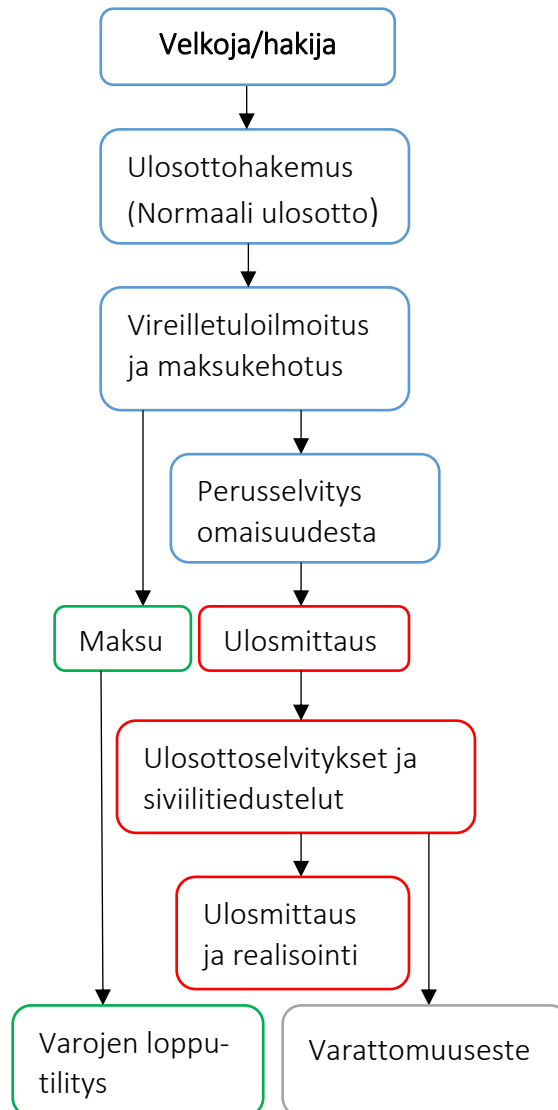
Velkoja/hakija

Ulosottohakemus (Normaali ulosotto)

Vireilletuloilmoitus ja maksukehotus

Perusselvitys omaisuudesta

Maksu

Ulosmittaus

Ulosottoselvitykset ja siviilitiedustelut

Ulosmittaus ja realisointi

Varojen lopputilitys

Varattomuuseste